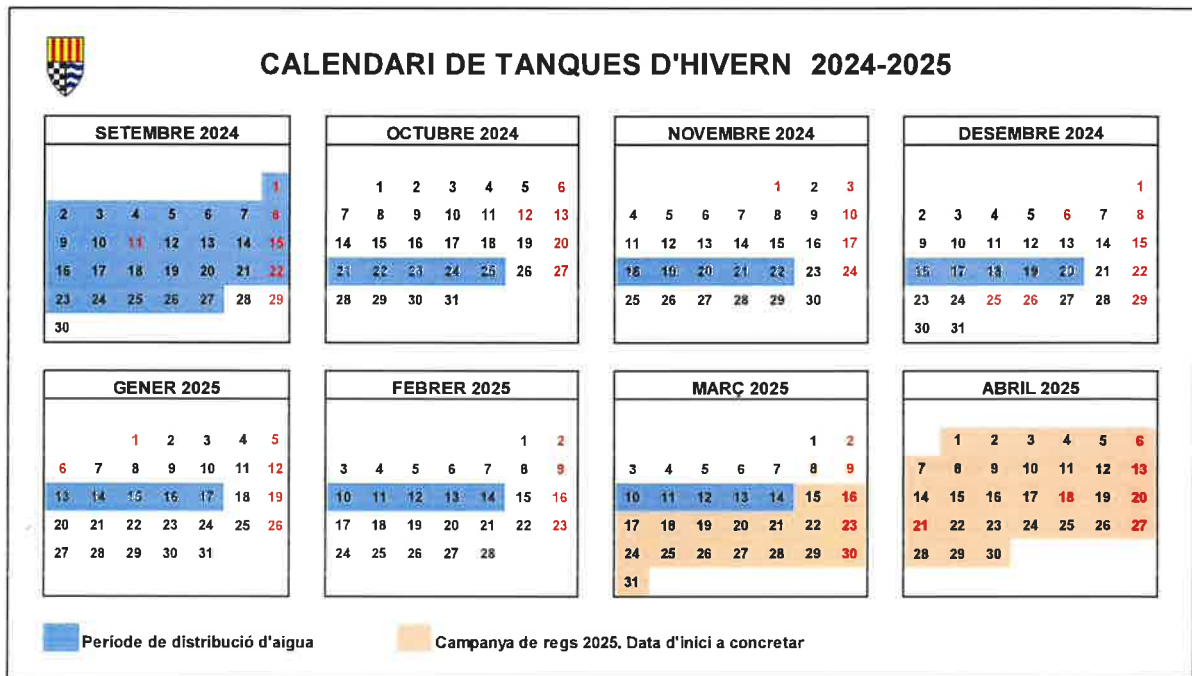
CALENDARI DE TANQUES D'HIVERN 2024-2025

SETEMBRE 2024

| | | | | | | |
|---|---|---|---|---|---|---|
| | | | | | | 1 |
| 2 | 3 | 4 | 5 | 6 | 7 | 8 |
| 9 | 10 | 11 | 12 | 13 | 14 | 15 |
| 16 | 17 | 18 | 19 | 20 | 21 | 22 |
| 23 | 24 | 25 | 26 | 27 | 28 | 29 |
| 30 | | | | | | |

OCTUBRE 2024

| | | | | | | |
|---|---|---|---|---|---|---|
| | 1 | 2 | 3 | 4 | 5 | 6 |
| 7 | 8 | 9 | 10 | 11 | 12 | 13 |
| 14 | 15 | 16 | 17 | 18 | 19 | 20 |
| 21 | 22 | 23 | 24 | 25 | 26 | 27 |
| 28 | 29 | 30 | 31 | | | |

NOVEMBRE 2024

| | | | | | | |
|---|---|---|---|---|---|---|
| | | | | 1 | 2 | 3 |
| 4 | 5 | 6 | 7 | 8 | 9 | 10 |
| 11 | 12 | 13 | 14 | 15 | 16 | 17 |
| 18 | 19 | 20 | 21 | 22 | 23 | 24 |
| 25 | 26 | 27 | 28 | 29 | 30 | |

DESEMBRE 2024

| | | | | | | |
|---|---|---|---|---|---|---|
| | | | | | | 1 |
| 2 | 3 | 4 | 5 | 6 | 7 | 8 |
| 9 | 10 | 11 | 12 | 13 | 14 | 15 |
| 16 | 17 | 18 | 19 | 20 | 21 | 22 |
| 23 | 24 | 25 | 26 | 27 | 28 | 29 |
| 30 | 31 | | | | | |

GENER 2025

| | | | | | | |
|---|---|---|---|---|---|---|
| | | 1 | 2 | 3 | 4 | 5 |
| 6 | 7 | 8 | 9 | 10 | 11 | 12 |
| 13 | 14 | 15 | 16 | 17 | 18 | 19 |
| 20 | 21 | 22 | 23 | 24 | 25 | 26 |
| 27 | 28 | 29 | 30 | 31 | | |

FEBRER 2025

| | | | | | | |
|---|---|---|---|---|---|---|
| | | | | | 1 | 2 |
| 3 | 4 | 5 | 6 | 7 | 8 | 9 |
| 10 | 11 | 12 | 13 | 14 | 15 | 16 |
| 17 | 18 | 19 | 20 | 21 | 22 | 23 |
| 24 | 25 | 26 | 27 | 28 | | |

MARÇ 2025

| | | | | | | |
|---|---|---|---|---|---|---|
| | | | | | 1 | 2 |
| 3 | 4 | 5 | 6 | 7 | 8 | 9 |
| 10 | 11 | 12 | 13 | 14 | 15 | 16 |
| 17 | 18 | 19 | 20 | 21 | 22 | 23 |
| 24 | 25 | 26 | 27 | 28 | 29 | 30 |
| 31 | | | | | | |

ABRIL 2025

| | | | | | | |
|---|---|---|---|---|---|---|
| | 1 | 2 | 3 | 4 | 5 | 6 |
| 7 | 8 | 9 | 10 | 11 | 12 | 13 |
| 14 | 15 | 16 | 17 | 18 | 19 | 20 |
| 21 | 22 | 23 | 24 | 25 | 26 | 27 |
| 28 | 29 | 30 | | | | |

Període de distribució d'aigua

Campanya de regs 2025. Data d'inici a concretar